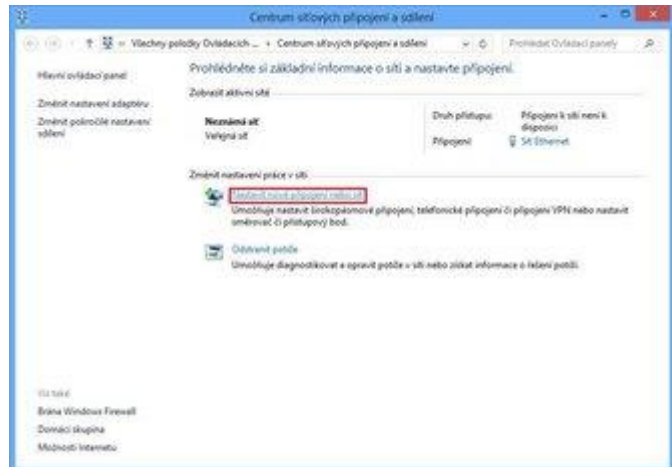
Centrum síťových připojení a sdílení

Všechny položky Ovládacích ... › Centrum síťových připojení a sdílení

Prohledat Ovládací panely

Hlavní ovládací panel

Změnit nastavení adaptéru

Změnit pokročilé nastavení sdílení

Prohlédněte si základní informace o síti a nastavte připojení.

Zobrazit aktivní sítě

Neznámá síť
Veřejná síť

Druh přístupu: Připojení k síti není k dispozici

Připojení: Síť Ethernet

Změnit nastavení práce v síti

Nastavit nové připojení nebo síť
Umožňuje nastavit širokopásmové připojení, telefonické připojení či připojení VPN nebo nastavit směrovač či přístupový bod.

Odstranit potíže
Umožňuje diagnostikovat a opravit potíže v síti nebo získat informace o řešení potíží.

Viz také

Brána Windows Firewall

Domácí skupina

Možnosti Internetu